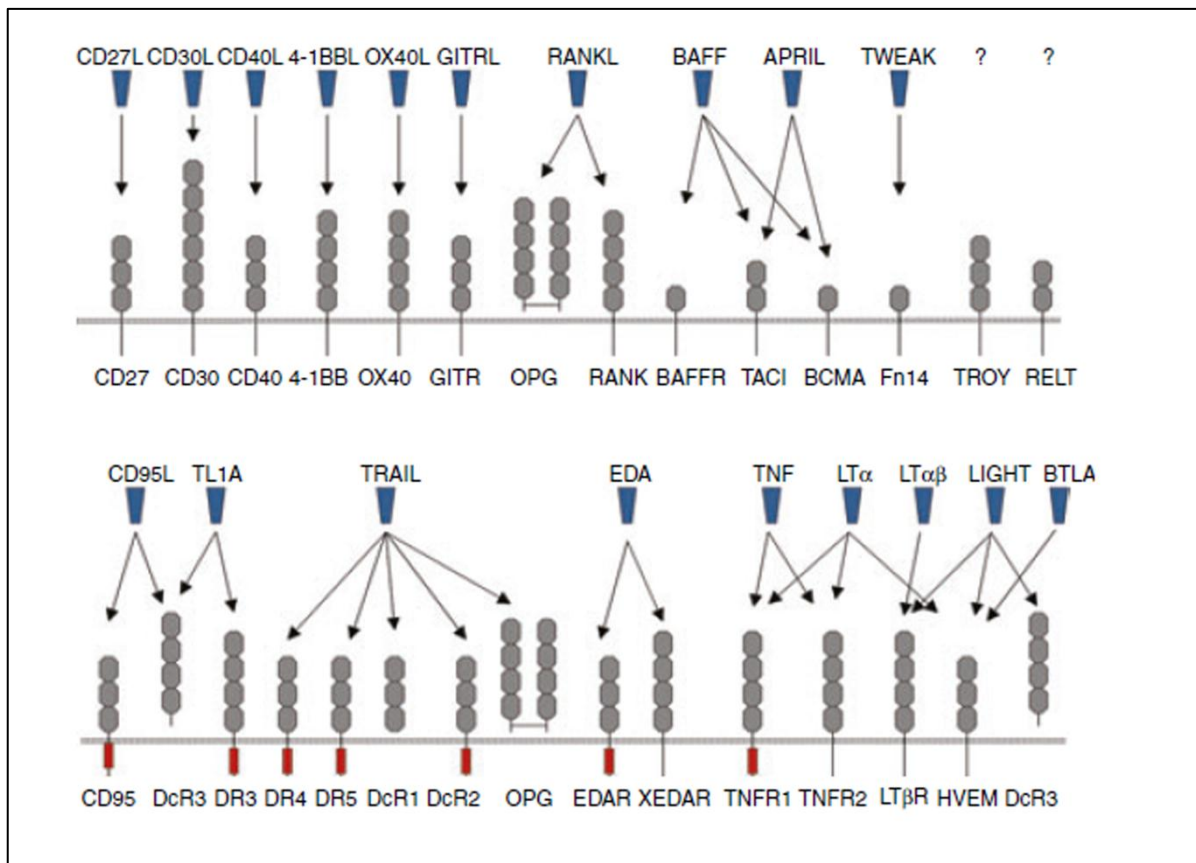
CD27L CD30L CD40L 4-1BBL OX40L GITRL RANKL BAFF APRIL TWEAK ? ?

CD27 CD30 CD40 4-1BB OX40 GITR OPG RANK BAFFR TACI BCMA Fn14 TROY RELT

CD95L TL1A TRAIL EDA TNF LTα LTαβ LIGHT BTLA

CD95 DcR3 DR3 DR4 DR5 DcR1 DcR2 OPG EDAR XEDAR TNFR1 TNFR2 LTβR HVEM DcR3